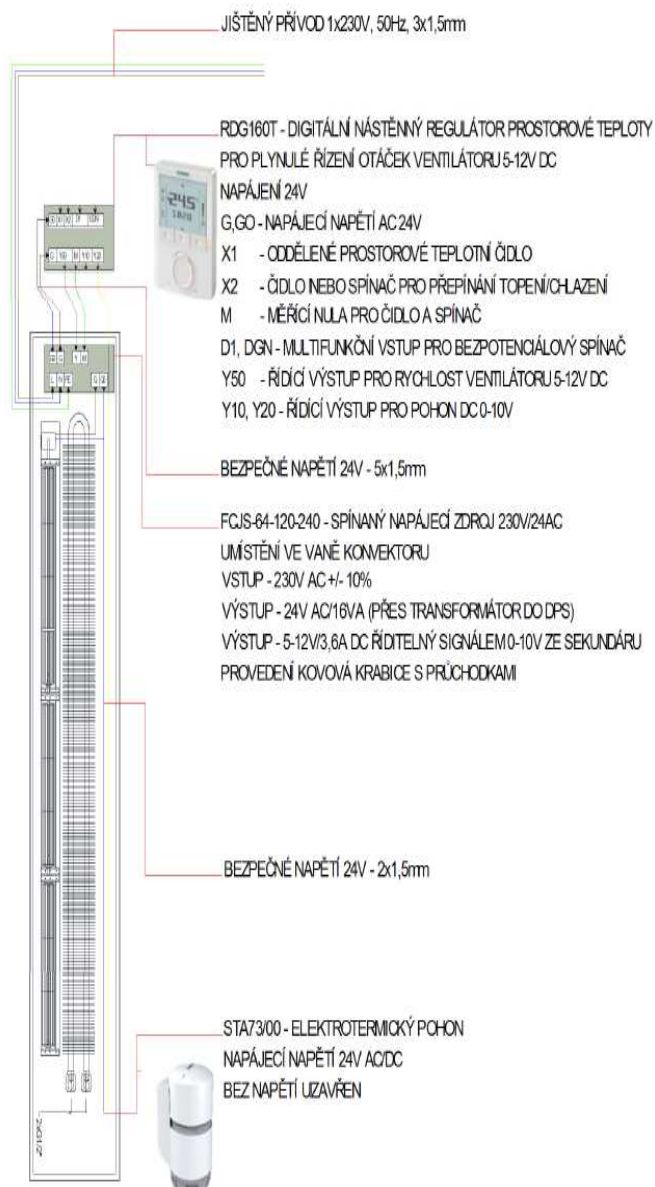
JIŠTĚNÝ PŘÍVOD 1x230V, 50Hz, 3x1,5mm

RDG160T - DIGITÁLNÍ NÁSTĚNNÝ REGULÁTOR PROSTOROVÉ TEPLOTY PRO PLYNULÉ ŘÍZENÍ OTÁČEK VENTILÁTORU 5-12V DC
NAPÁJENÍ 24V
G,GO - NAPÁJECÍ NAPĚTÍ AC 24V
X1 - ODDĚLENÉ PROSTOROVÉ TEPLOTNÍ ČIDLO
X2 - ČIDLO NEBO SPÍNAČ PRO PŘEPÍNÁNÍ TOPENÍ/CHLAZENÍ
M - MĚŘÍCÍ NULA PRO ČIDLO A SPÍNAČ
D1, DGN - MULTIFUNKČNÍ VSTUP PRO BEZPOTENCIÁLOVÝ SPÍNAČ
Y50 - ŘÍDÍCÍ VÝSTUP PRO RYCHLOST VENTILÁTORU 5-12V DC
Y10, Y20 - ŘÍDÍCÍ VÝSTUP PRO POHON DC 0-10V

BEZPEČNÉ NAPĚTÍ 24V - 5x1,5mm

FCJS-64-120-240 - SPÍNANÝ NAPÁJECÍ ZDROJ 230V/24AC
UMÍSTĚNÍ VE VANĚ KONVEKTORU
VSTUP - 230V AC +/- 10%
VÝSTUP - 24V AC/16VA (PŘES TRANSFORMÁTOR DO DPS)
VÝSTUP - 5-12V/3,6A DC ŘÍDITELNÝ SIGNÁLEM 0-10V ZE SEKUNDÁRU
PROVEDENÍ KOVOVÁ KRABICE S PRŮCHODKAMI

BEZPEČNÉ NAPĚTÍ 24V - 2x1,5mm

STA73/00 - ELEKTROTERMICKÝ POHON
NAPÁJECÍ NAPĚTÍ 24V AC/DC
BEZ NAPĚTÍ UZAVŘEN